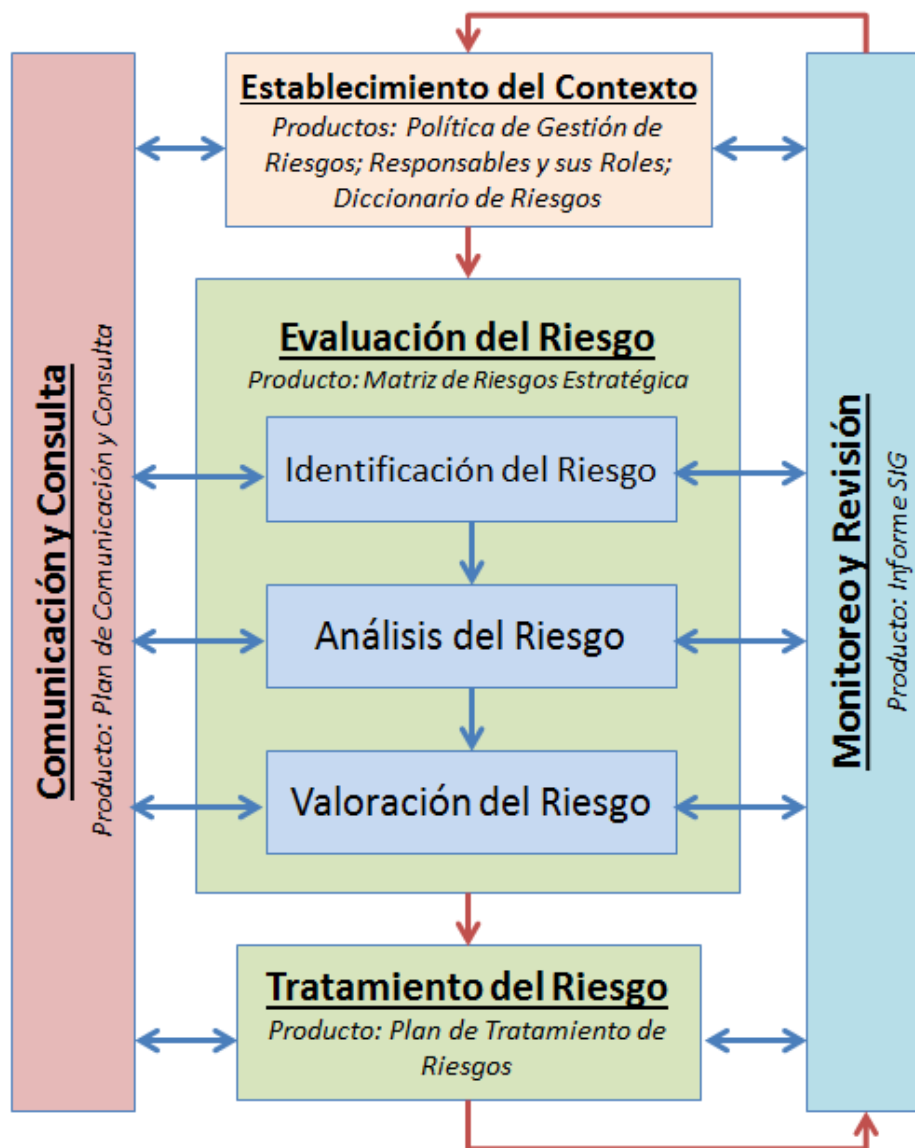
Comunicación y Consulta
Producto: Plan de Comunicación y Consulta

Establecimiento del Contexto
Productos: Política de Gestión de Riesgos; Responsables y sus Roles; Diccionario de Riesgos

Evaluación del Riesgo
Producto: Matriz de Riesgos Estratégica

Identificación del Riesgo

Análisis del Riesgo

Valoración del Riesgo

Tratamiento del Riesgo
Producto: Plan de Tratamiento de Riesgos

Monitoreo y Revisión
Producto: Informe SIG